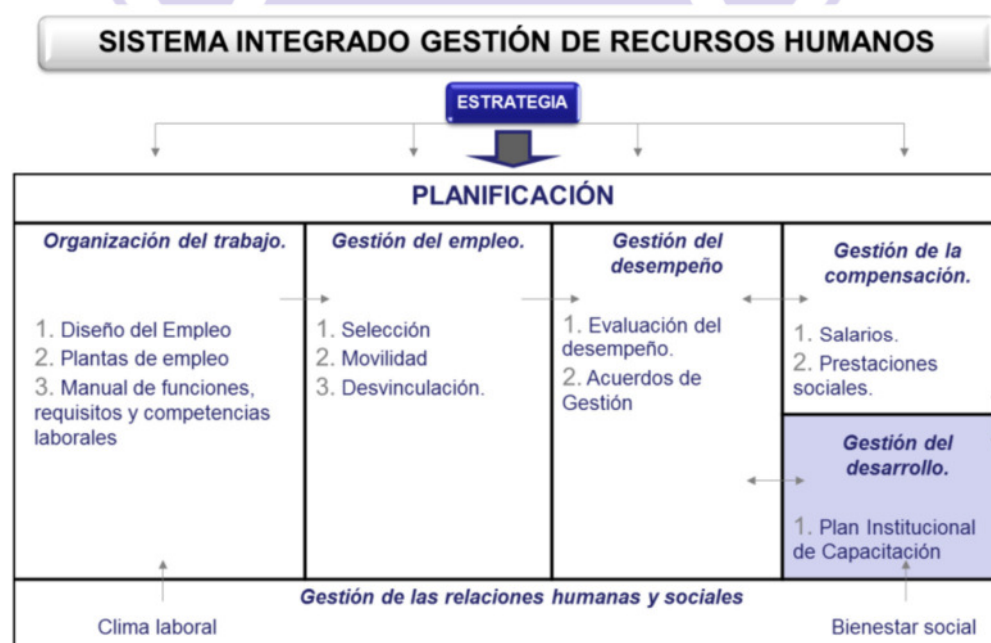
SISTEMA INTEGRADO GESTIÓN DE RECURSOS HUMANOS

ESTRATEGIA

PLANIFICACIÓN

Organización del trabajo.

1. Diseño del Empleo
2. Plantas de empleo
3. Manual de funciones, requisitos y competencias laborales

Gestión del empleo.

1. Selección
2. Movilidad
3. Desvinculación.

Gestión del desempeño

1. Evaluación del desempeño.
2. Acuerdos de Gestión

Gestión de la compensación.

1. Salarios.
2. Prestaciones sociales.

Gestión del desarrollo.

1. Plan Institucional de Capacitación

Gestión de las relaciones humanas y sociales

Clima laboral

Bienestar social